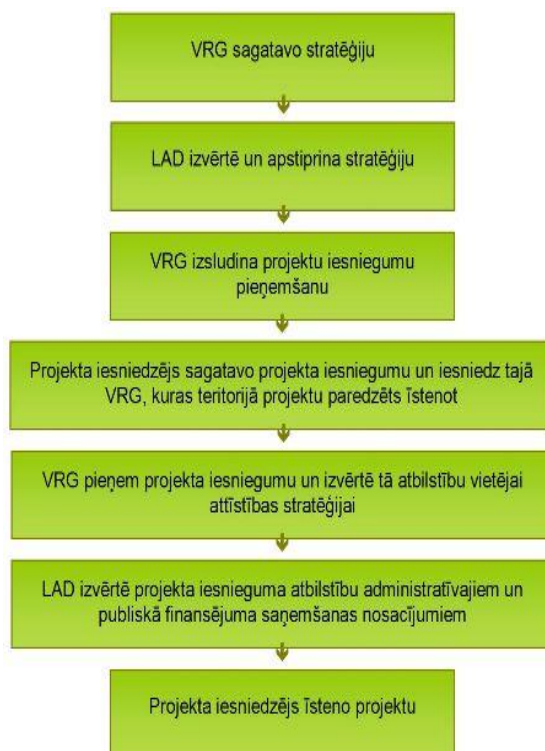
VRG sagatavo stratēģiju

LAD izvērtē un apstiprina stratēģiju

VRG izsludina projektu iesniegumu pieņemšanu

Projekta iesniedzējs sagatavo projekta iesniegumu un iesniedz tajā VRG, kuras teritorijā projektu paredzēts īstenot

VRG pieņem projekta iesniegumu un izvērtē tā atbilstību vietējai attīstības stratēģijai

LAD izvērtē projekta iesnieguma atbilstību administratīvajiem un publiskā finansējuma saņemšanas nosacījumiem

Projekta iesniedzējs īsteno projektu